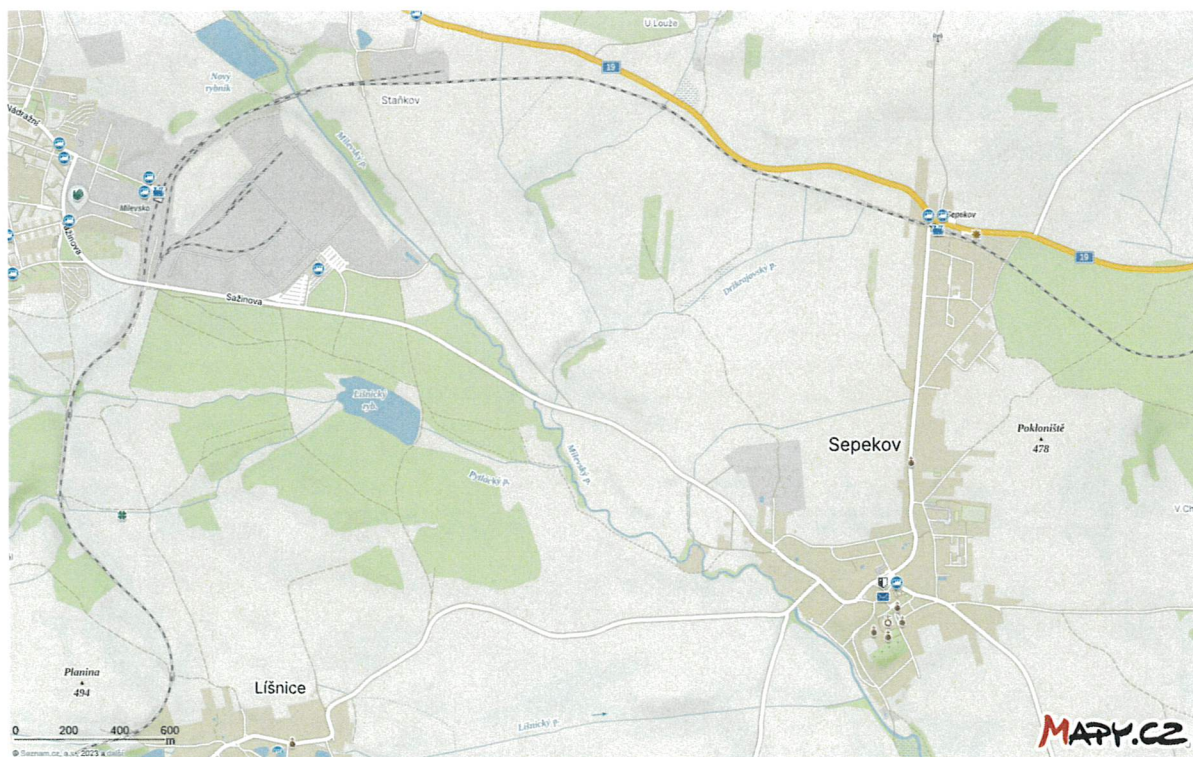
U Louže

19

Nový rybník

Staňkov

Nádražní

Milevsko

Jesnova

Milevský p.

Sepekov

19

Sažinova

Dražkovský p.

Líšnický ryb.

Pytlácký p.

Milevský p.

Sepekov

Pokloniště
478

V Ch

Planina
494

Líšnice

Líšnický p.

0 200 400 600 m

© Seznam.cz, a.s., 2023 a další

MAPY.CZ